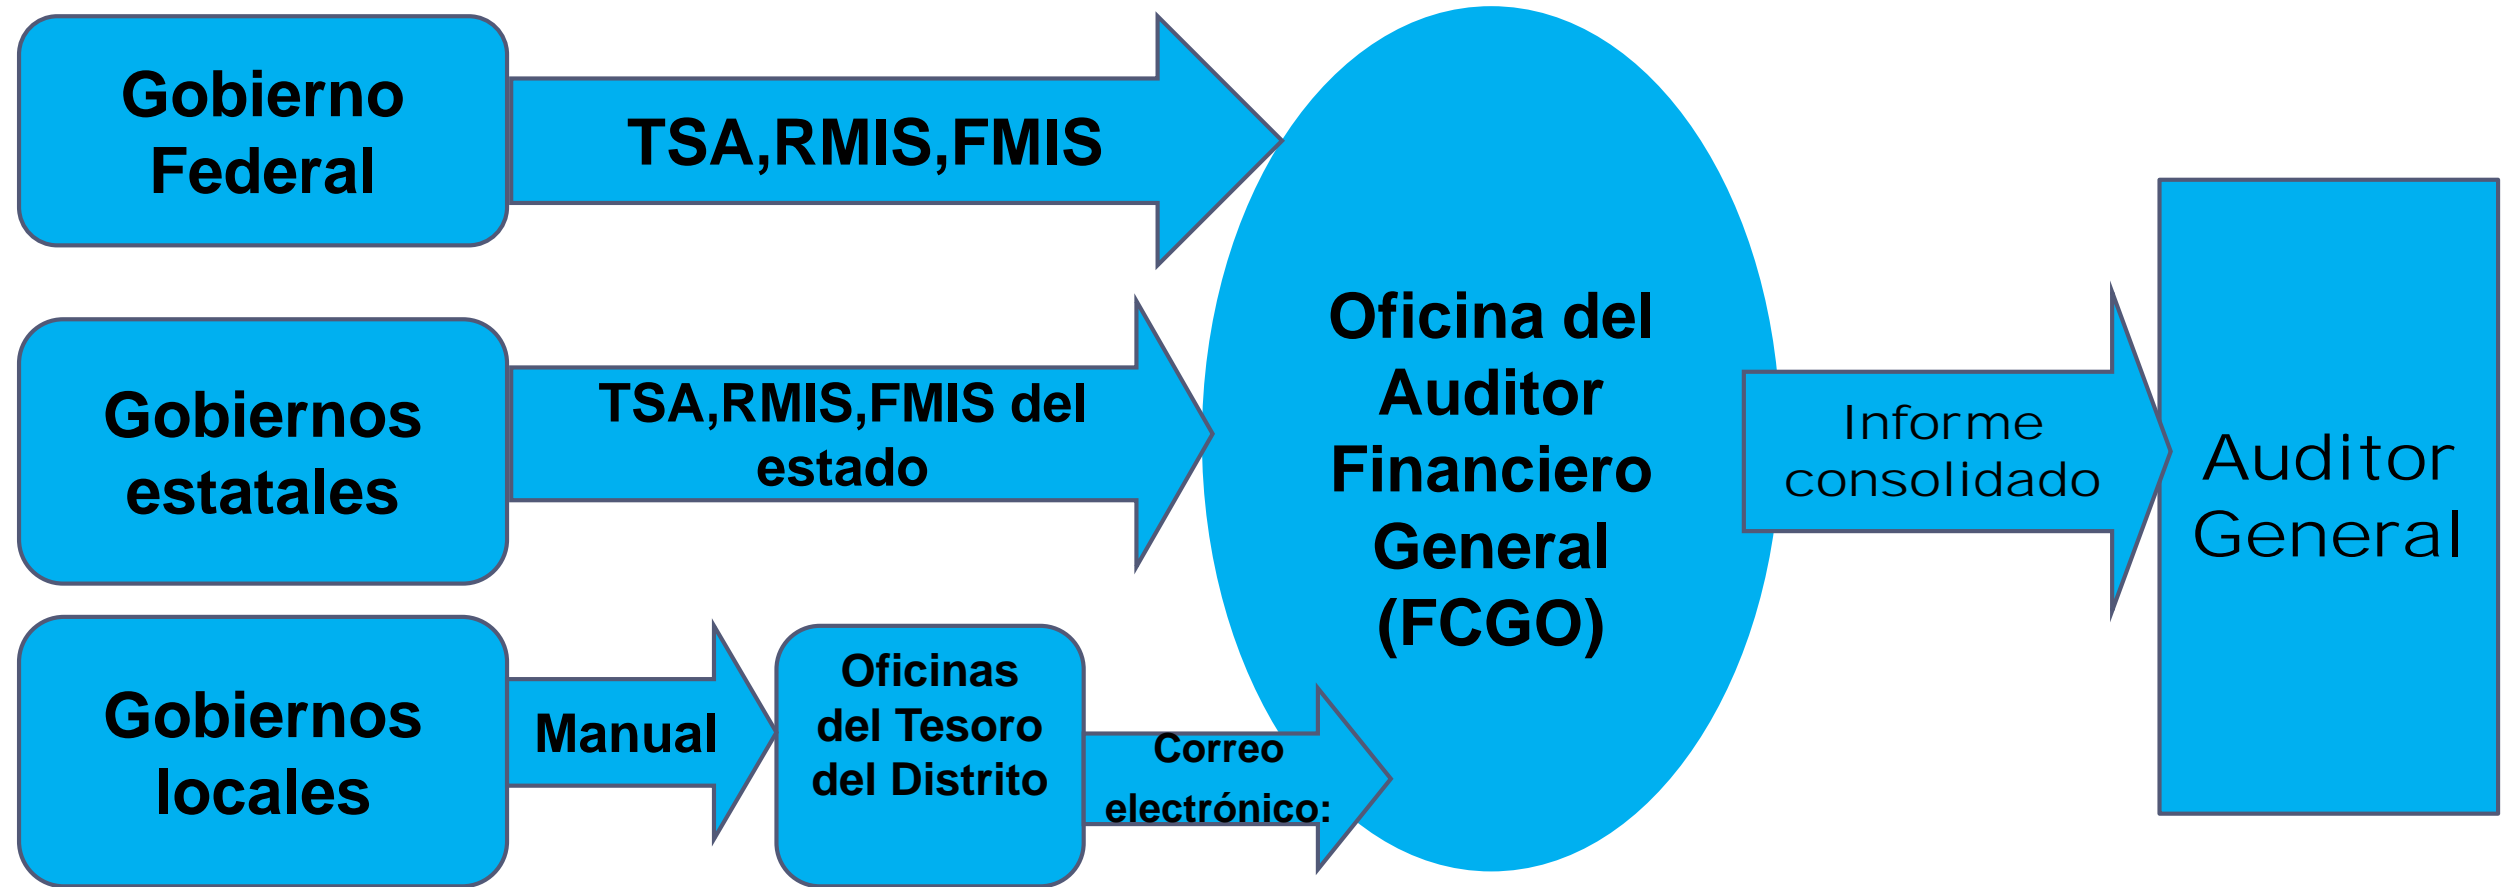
Gobierno Federal

TSA,RMIS,FMIS

Gobiernos estatales

TSA,RMIS,FMIS del estado

Gobiernos locales

Manual

Oficinas del Tesoro del Distrito

Correo electrónico:

Oficina del Auditor Financiero General (FCGO)

Informe consolidado

Auditor General